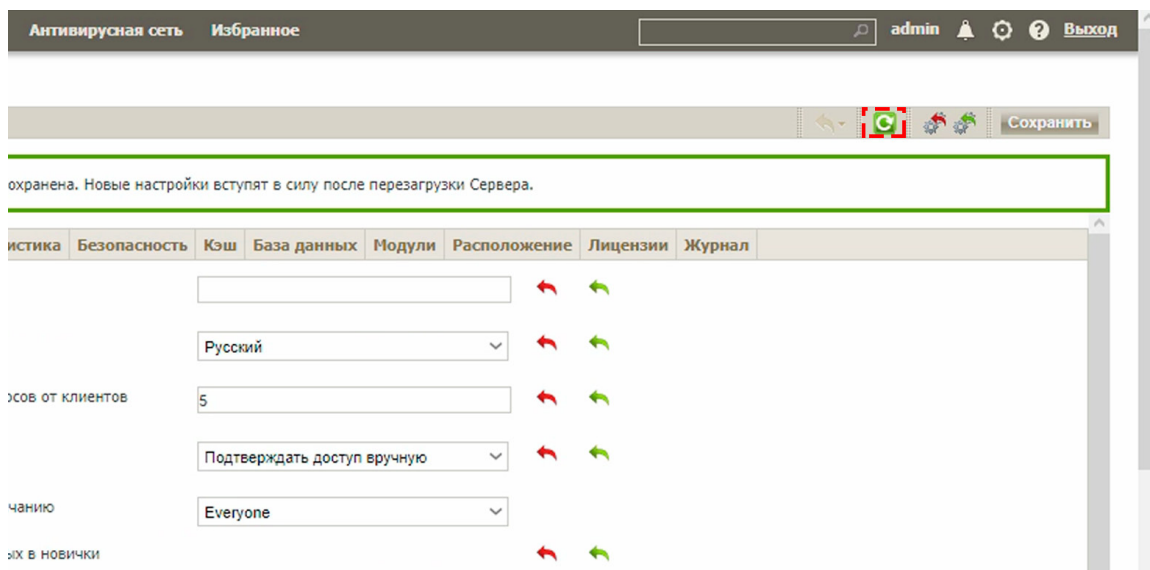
Антивирусная сеть Избранное admin Выход

Сохранить

охранена. Новые настройки вступят в силу после перезагрузки Сервера.

| истика | Безопасность | Кэш | База данных | Модули | Расположение | Лицензии | Журнал |
|---|---|---|---|---|---|---|---|

Русский

осов от клиентов 5

Подтверждать доступ вручную

чанию Everyone

ых в новички